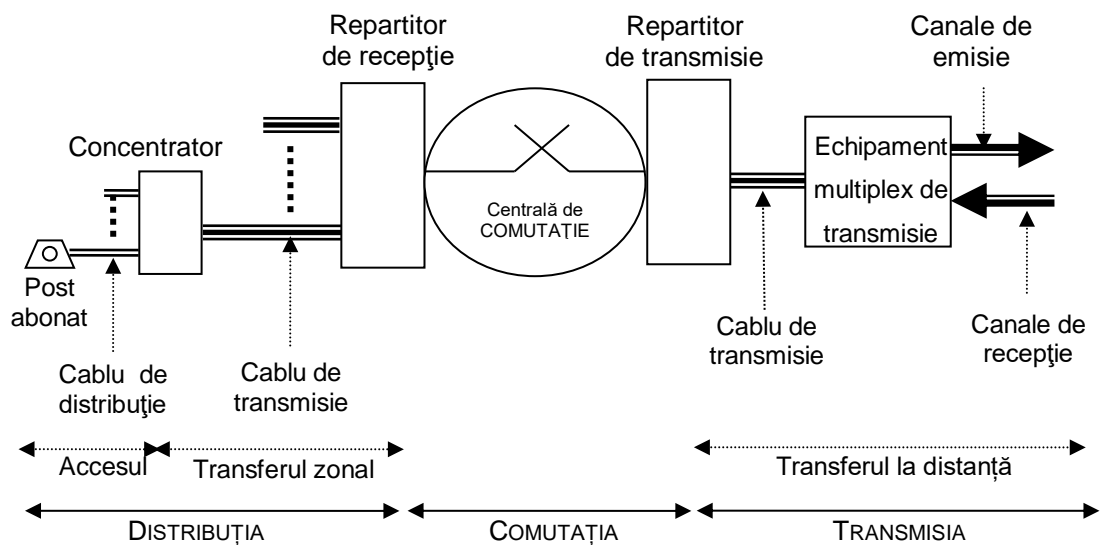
Repartitor de recepţie

Repartitor de transmisie

Canale de emisie

Concentrator

Echipament multiplex de transmisie

Centrală de COMUTAȚIE

Post abonat

Cablu de transmisie

Canale de recepţie

Cablu de distribuţie

Cablu de transmisie

Accesul

Transferul zonal

Transferul la distanță

DISTRIBUȚIA

COMUTAȚIA

TRANSMISIA